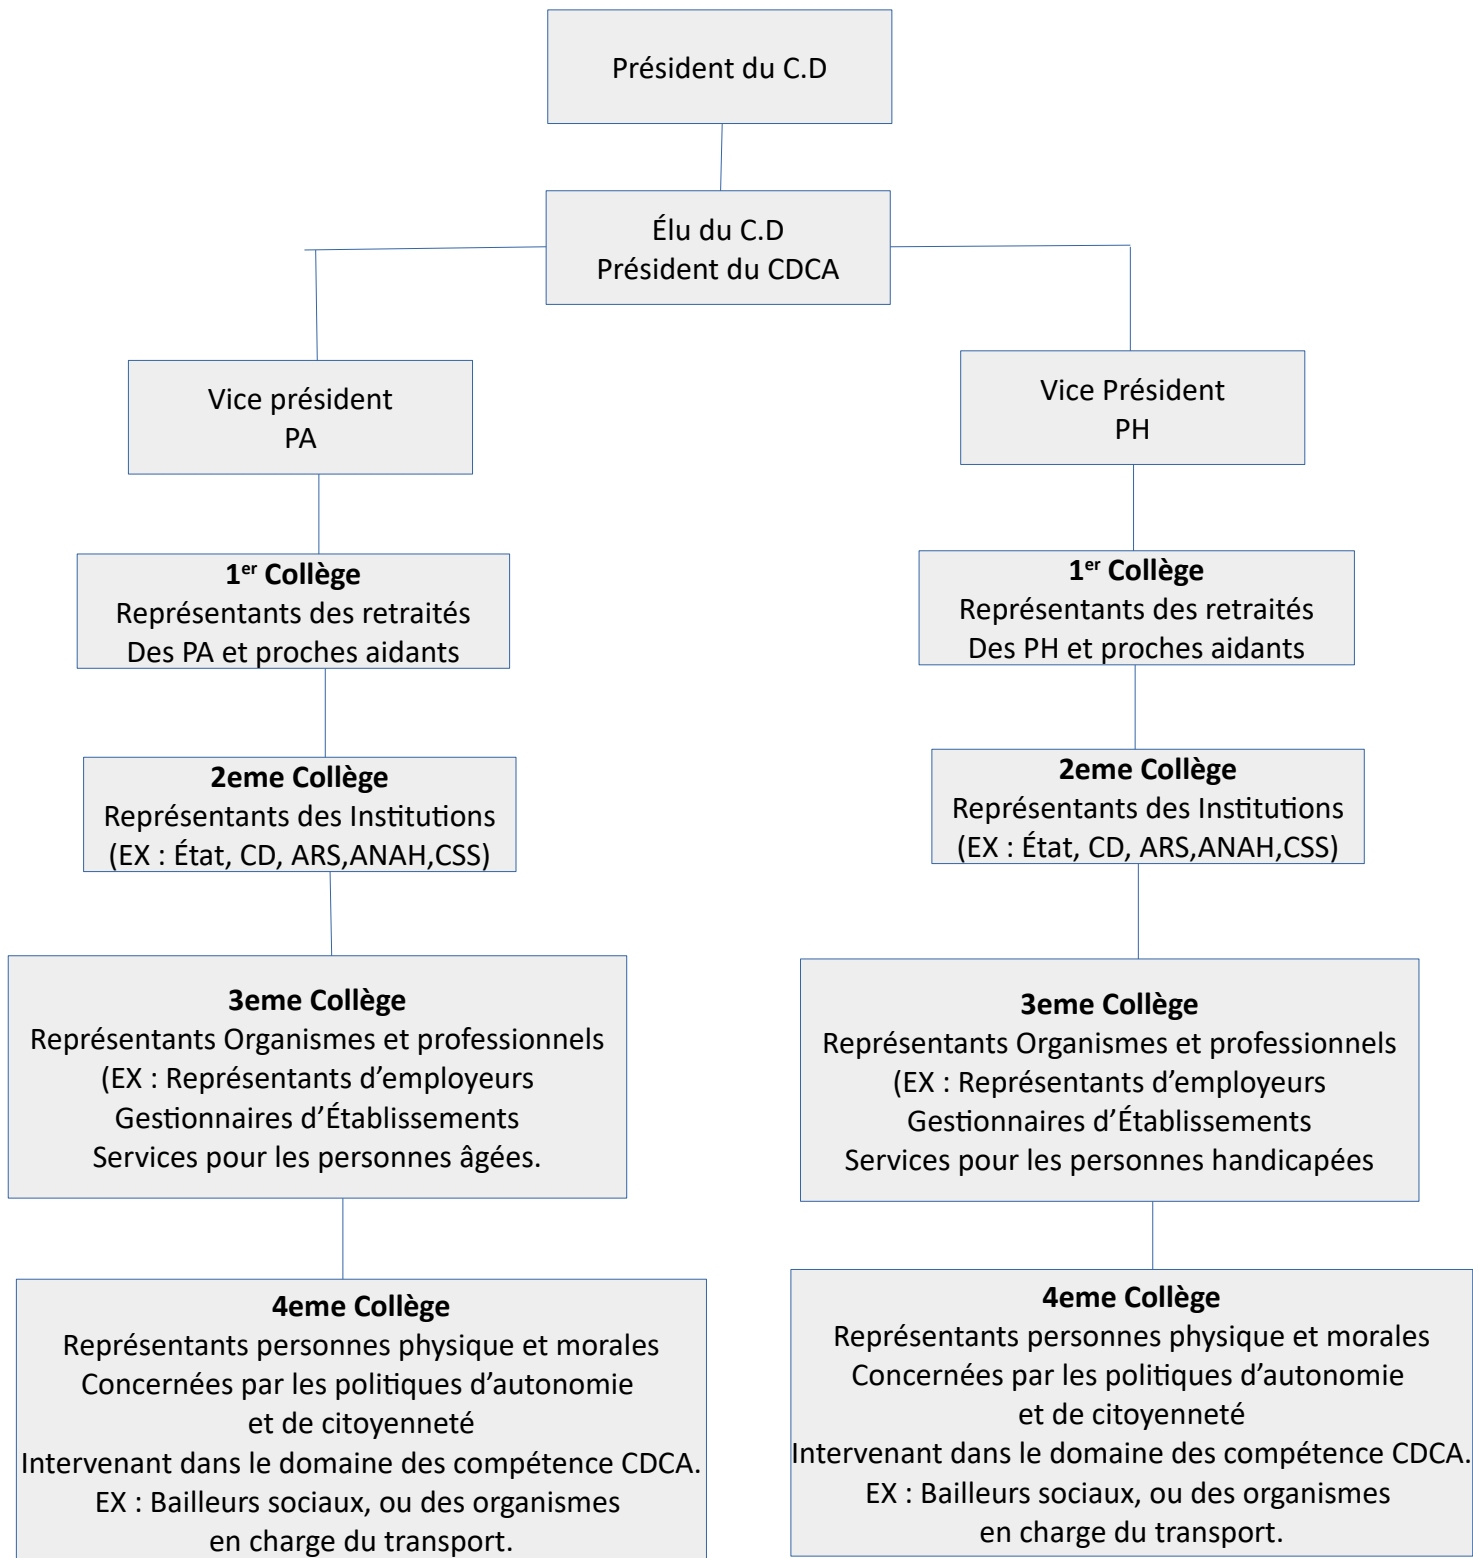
Président du C.D

Élu du C.D
Président du CDCA

Vice président
PA

Vice Président
PH

**1$^{er}$ Collège**
Représentants des retraités
Des PA et proches aidants

**2eme Collège**
Représentants des Institutions
(EX : État, CD, ARS,ANAH,CSS)

**3eme Collège**
Représentants Organismes et professionnels
(EX : Représentants d'employeurs
Gestionnaires d'Établissements
Services pour les personnes âgées.

**4eme Collège**
Représentants personnes physique et morales
Concernées par les politiques d'autonomie
et de citoyenneté
Intervenant dans le domaine des compétence CDCA.
EX : Bailleurs sociaux, ou des organismes
en charge du transport.

**1$^{er}$ Collège**
Représentants des retraités
Des PH et proches aidants

**2eme Collège**
Représentants des Institutions
(EX : État, CD, ARS,ANAH,CSS)

**3eme Collège**
Représentants Organismes et professionnels
(EX : Représentants d'employeurs
Gestionnaires d'Établissements
Services pour les personnes handicapées

**4eme Collège**
Représentants personnes physique et morales
Concernées par les politiques d'autonomie
et de citoyenneté
Intervenant dans le domaine des compétence CDCA.
EX : Bailleurs sociaux, ou des organismes
en charge du transport.